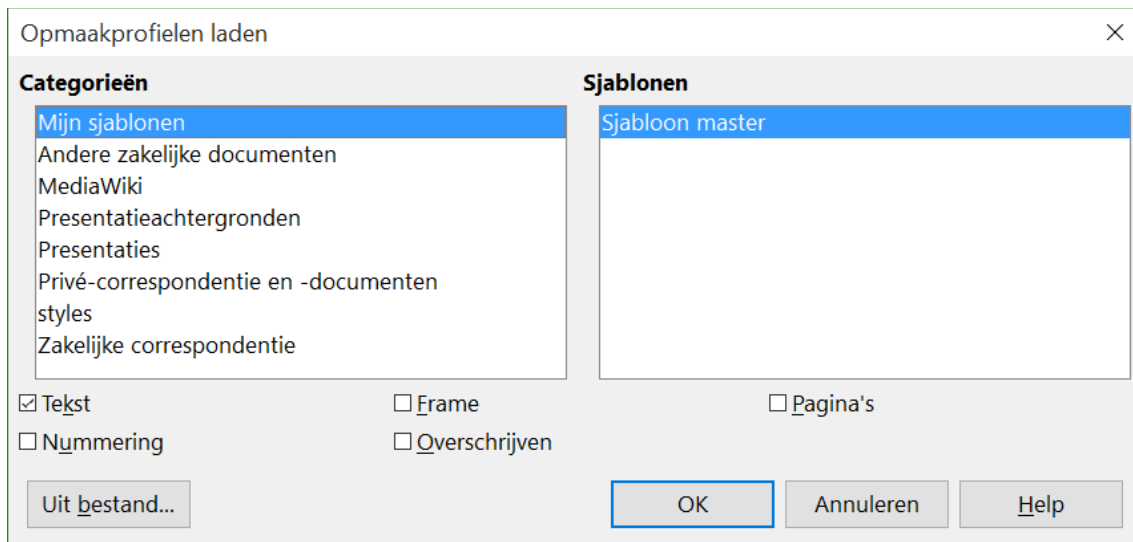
Opmaakprofielen laden

Categorieën

Mijn sjablonen
Andere zakelijke documenten
MediaWiki
Presentatieachtergronden
Presentaties
Privé-correspondentie en -documenten
styles
Zakelijke correspondentie

Sjablonen

Sjabloon master

☑ Tekst
☐ Frame
☐ Pagina's
☐ Nummering
☐ Overschrijven

Uit bestand...
OK
Annuleren
Help